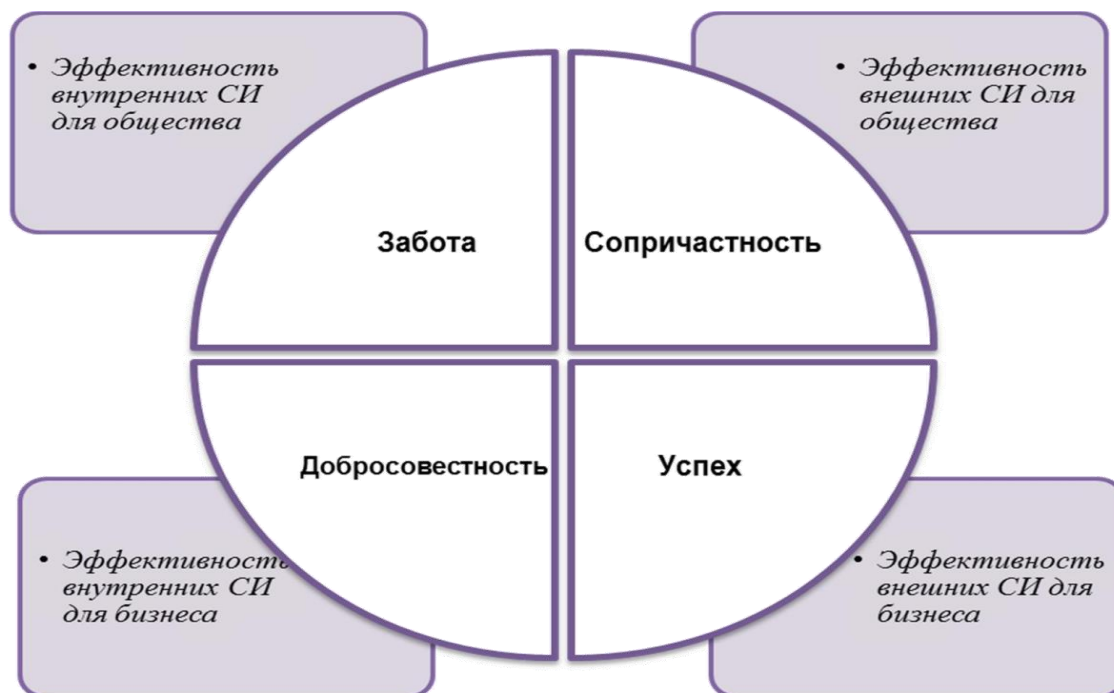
• Эффективность внутренних СИ для общества

• Эффективность внешних СИ для общества

Забота

Сопричастность

Добросовестность

Успех

• Эффективность внутренних СИ для бизнеса

• Эффективность внешних СИ для бизнеса